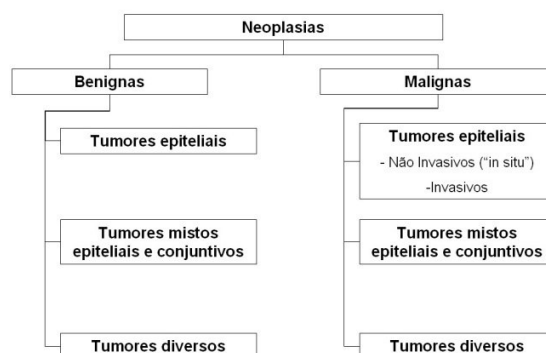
Neoplasias

Benignas

Tumores epiteliais

Tumores mistos epiteliais e conjuntivos

Tumores diversos

Malignas

Tumores epiteliais
- Não Invasivos (“in situ”)
-Invasivos

Tumores mistos epiteliais e conjuntivos

Tumores diversos